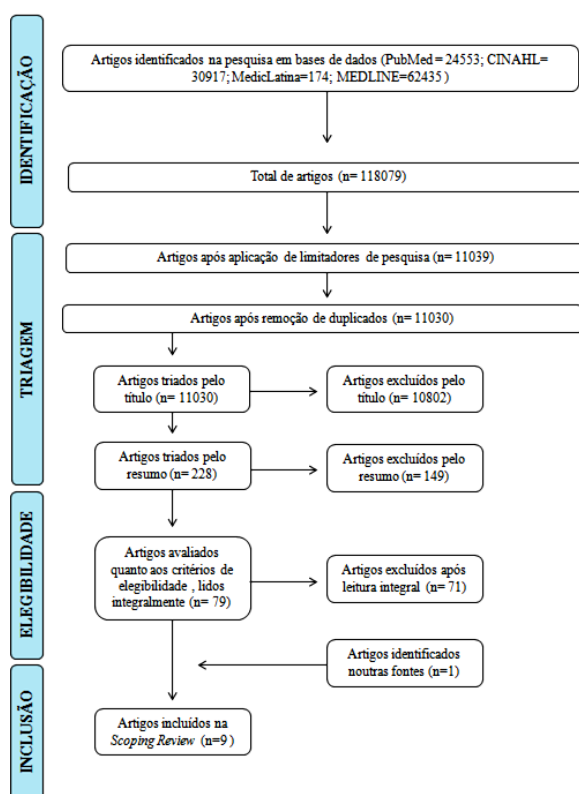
IDENTIFICAÇÃO

Artigos identificados na pesquisa em bases de dados (PubMed = 24553; CINAHL= 30917; MedicLatina=174; MEDLINE=62435 )

Total de artigos (n= 118079)

TRIAGEM

Artigos após aplicação de limitadores de pesquisa (n= 11039)

Artigos após remoção de duplicados (n= 11030)

Artigos triados pelo título (n= 11030)

Artigos excluídos pelo título (n= 10802)

Artigos triados pelo resumo (n= 228)

Artigos excluídos pelo resumo (n= 149)

ELEGIBILIDADE

Artigos avaliados quanto aos critérios de elegibilidade , lidos integralmente (n= 79)

Artigos excluídos após leitura integral (n= 71)

Artigos identificados noutras fontes (n=1)

INCLUSÃO

Artigos incluídos na *Scoping Review* (n=9)